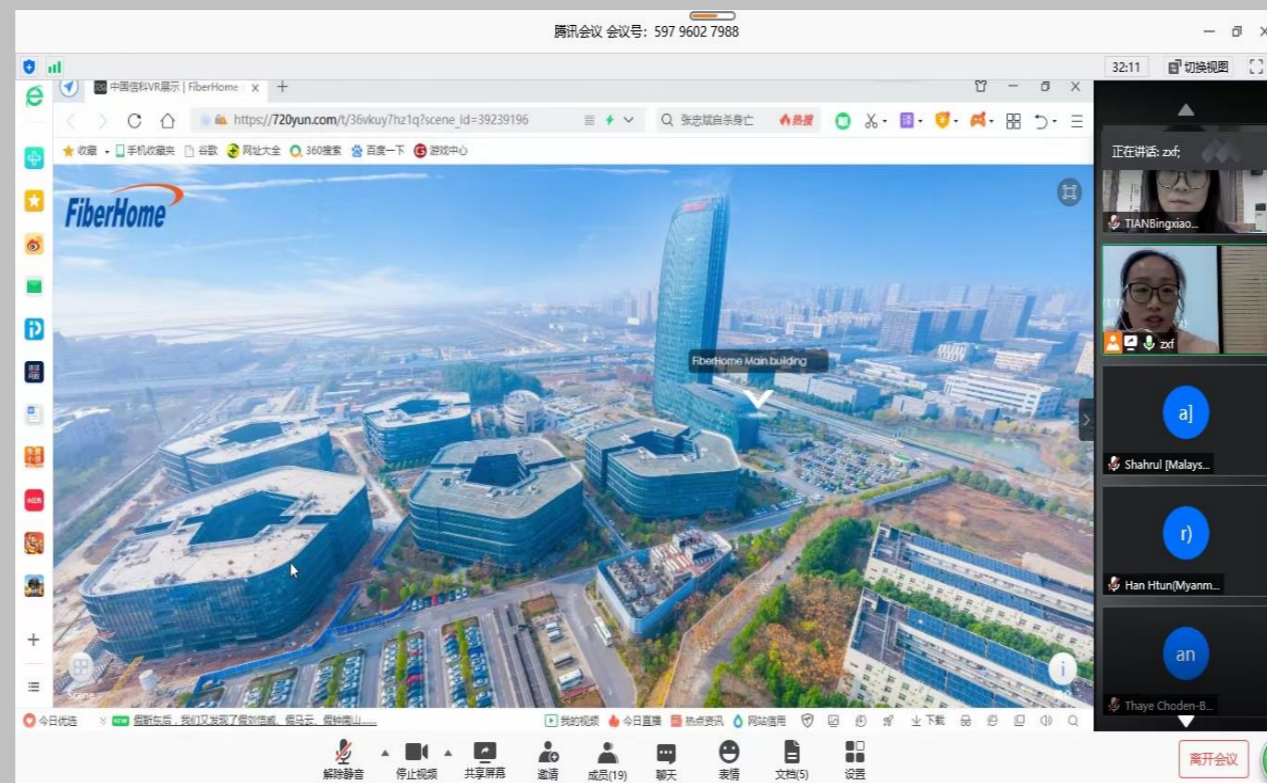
腾讯会议 会议号: 597 9602 7988

32:11 切换视图

中国信科VR展示 | FiberHome

https://720yun.com/t/36vkuy7hz1q?scene_id=39239196

张忠斌自杀身亡 热搜

收藏 手机收藏夹 谷歌 网址大全 360搜索 百度一下 游戏中心

FiberHome

FiberHome Main building

Scene

今日优选 假新东后，我们又发现了假刘德威、假马云、假钟南山......

我的视频 今日直播 热点资讯 网站信用 下载

正在讲话: zxf;

TIANBingxiao...

zxf

a]

Shahrul [Malays...

r)

Han Htun(Myanm...

an

Thaye Choden-B...

解除静音 停止视频 共享屏幕 邀请 成员(19) 聊天 表情 文档(5) 设置

离开会议